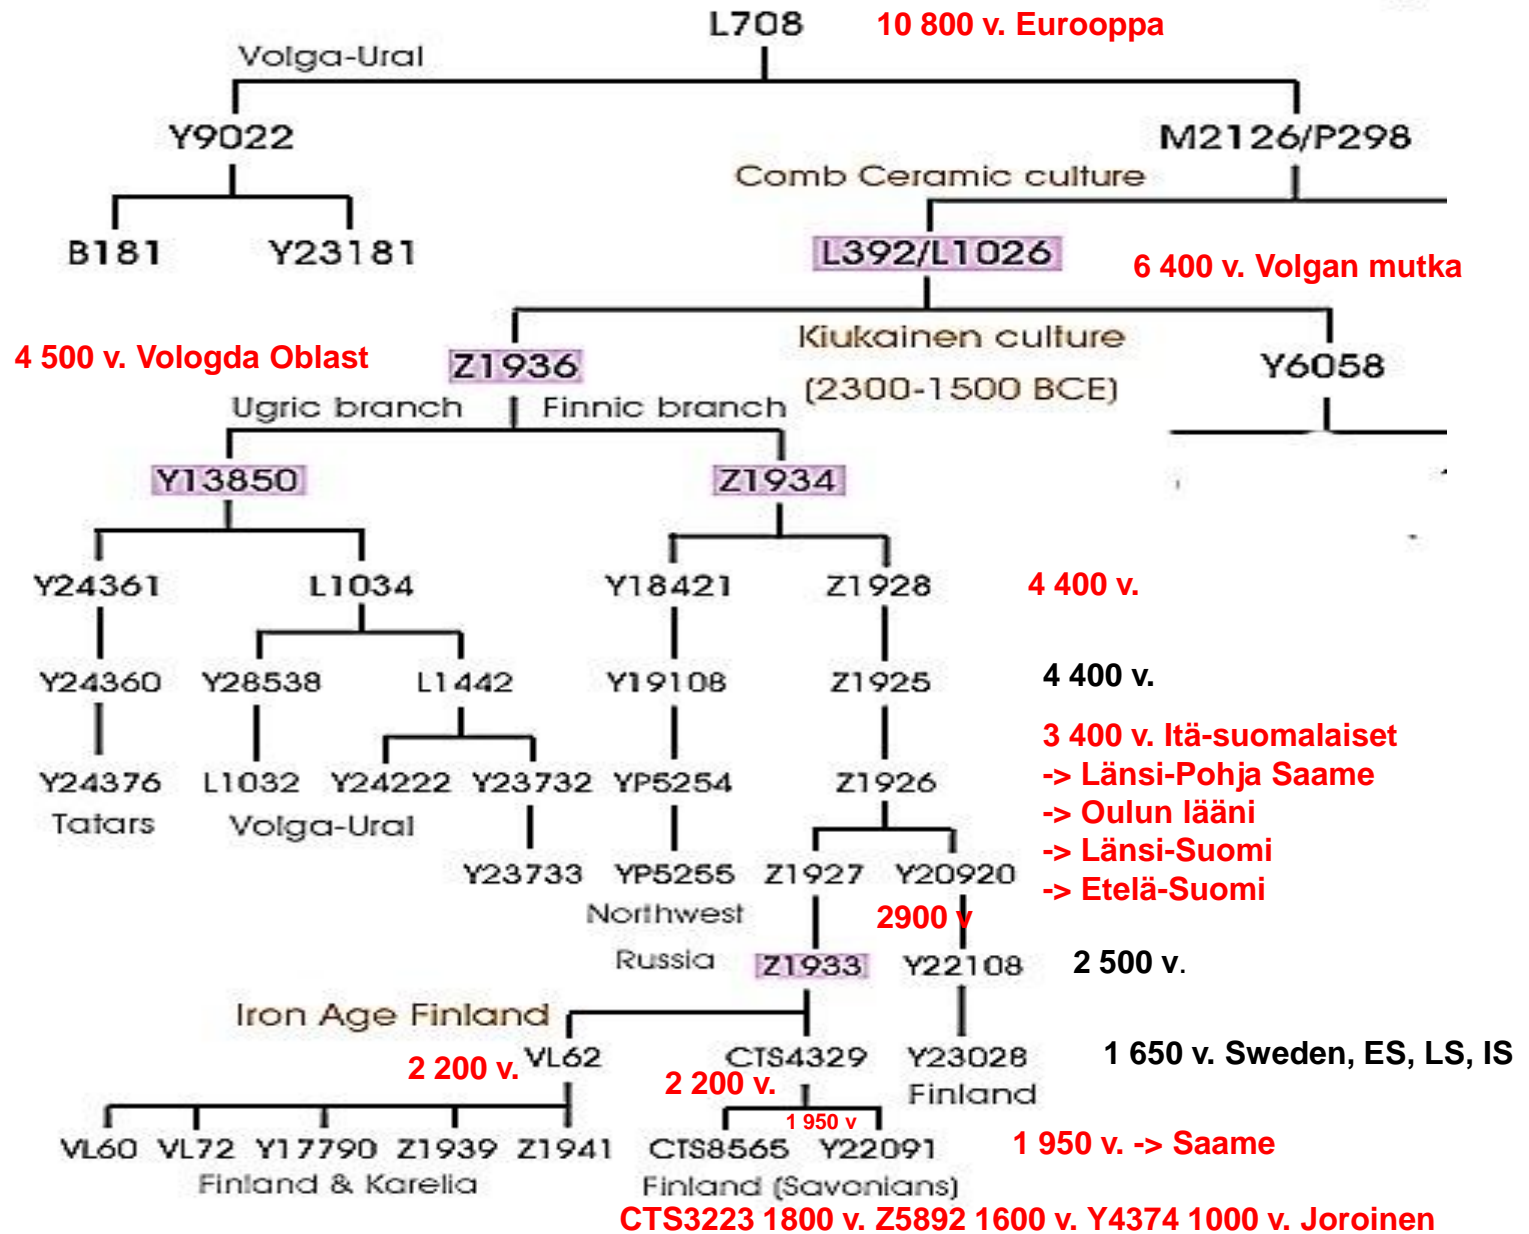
L708 10 800 v. Eurooppa

Volga-Ural

Y9022

M2126/P298

Comb Ceramic culture

B181 Y23181

L392/L1026 6 400 v. Volgan mutka

4 500 v. Vologda Oblast

Z1936

Kiukainen culture
(2300-1500 BCE)

Y6058

Ugric branch Finnic branch

Y13850

Z1934

Y24361 L1034 Y18421 Z1928 4 400 v.

Y24360 Y28538 L1442 Y19108 Z1925 4 400 v.

3 400 v. Itä-suomalaiset
-> Länsi-Pohja Saame
-> Oulun lääni
-> Länsi-Suomi
-> Etelä-Suomi

Y24376 L1032 Y24222 Y23732 YP5254 Z1926
Tatars Volga-Ural

Y23733 YP5255 Z1927 Y20920
Northwest Russia

2900 v

Z1933 Y22108 2 500 v.

Iron Age Finland

2 200 v. VL62 CTS4329 Y23028 1 650 v. Sweden, ES, LS, IS
2 200 v. Finland

1 950 v

VL60 VL72 Y17790 Z1939 Z1941 CTS8565 Y22091 1 950 v. -> Saame
Finland & Karelia Finland (Savonians)

CTS3223 1800 v. Z5892 1600 v. Y4374 1000 v. Joroinen